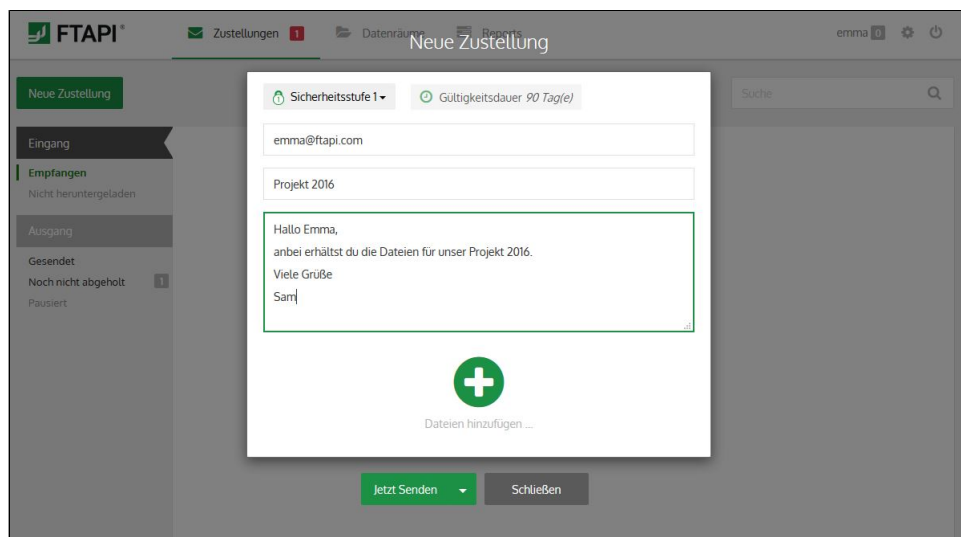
FTAPI®

Zustellungen 1

Datenräume

Reports

Neue Zustellung

emma 0

Neue Zustellung

Suche

Eingang

Empfangen

Nicht heruntergeladen

Ausgang

Gesendet

Noch nicht abgeholt 1

Pausiert

Sicherheitsstufe 1

Gültigkeitsdauer 90 Tag(e)

emma@ftapi.com

Projekt 2016

Hallo Emma,
anbei erhältst du die Dateien für unser Projekt 2016.
Viele Grüße
Sam

Dateien hinzufügen ...

Jetzt Senden

Schließen